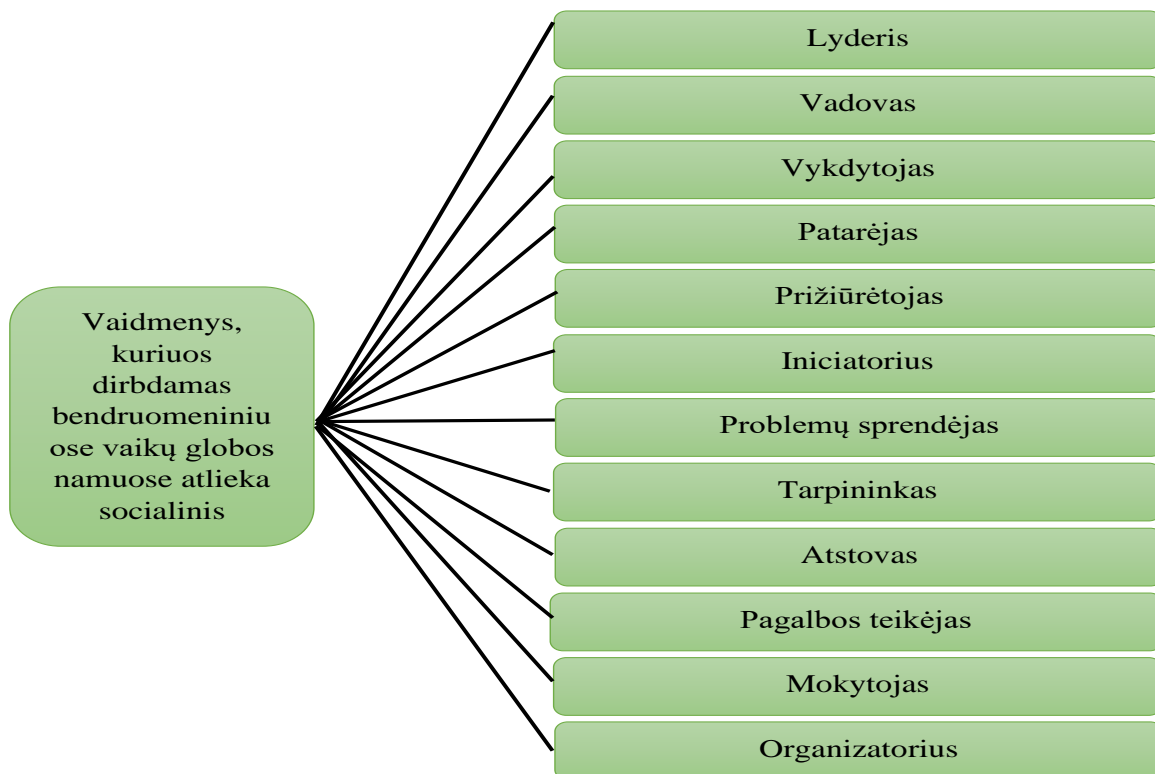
Vaidmenys, kuriuos dirbdamas bendruomeniniu ose vaikų globos namuose atlieka socialinis

Lyderis

Vadovas

Vykdytojas

Patarėjas

Prižiūrėtojas

Iniciatorius

Problemų sprendėjas

Tarpininkas

Atstovas

Pagalbos teikėjas

Mokytojas

Organizatorius